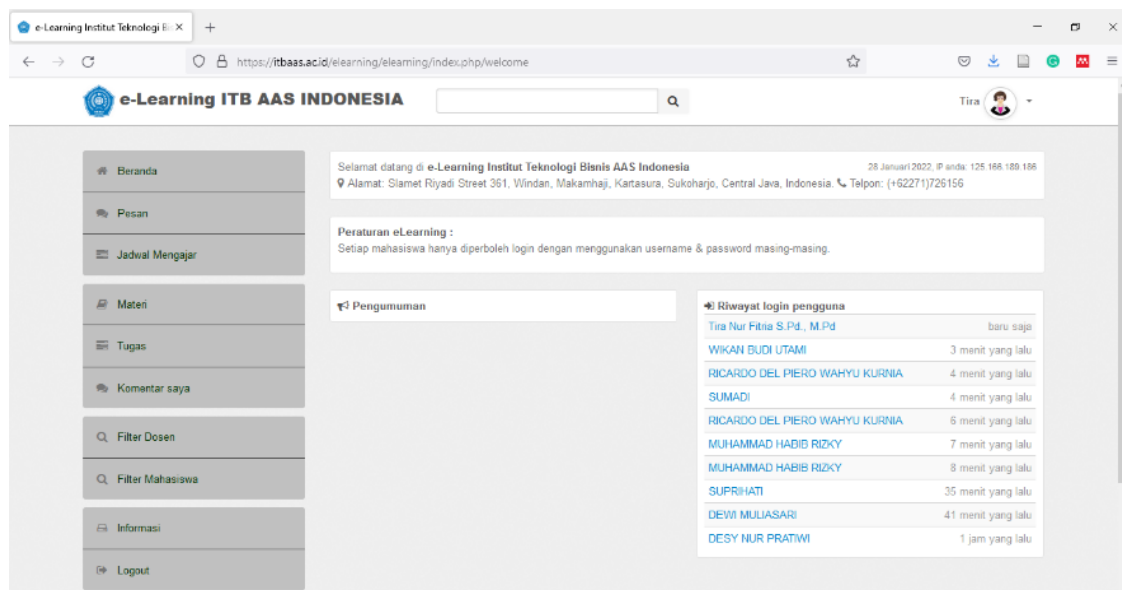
e-Learning Institut Teknologi B× +

https://itbaas.ac.id/elearning/elearning/index.php/welcome

e-Learning ITB AAS INDONESIA

Tira

Beranda

Pesan

Jadwal Mengajar

Materi

Tugas

Komentar saya

Filter Dosen

Filter Mahasiswa

Informasi

Logout

Selamat datang di e-Learning Institut Teknologi Bisnis AAS Indonesia

28 Januari 2022, IP anda: 125.166.189.186

Alamat: Slamet Riyadi Street 361, Windan, Makamhaji, Kartasura, Sukoharjo, Central Java, Indonesia. Telpon: (+62271)726156

Peraturan eLearning :

Setiap mahasiswa hanya diperboleh login dengan menggunakan username & password masing-masing.

Pengumuman

Riwayat login pengguna

| | |
|---|---|
| Tira Nur Fitria S.Pd., M.Pd | baru saja |
| WIKAN BUDI UTAMI | 3 menit yang lalu |
| RICARDO DEL PIERO WAHYU KURNIA | 4 menit yang lalu |
| SUMADI | 4 menit yang lalu |
| RICARDO DEL PIERO WAHYU KURNIA | 6 menit yang lalu |
| MUHAMMAD HABIB RIZKY | 7 menit yang lalu |
| MUHAMMAD HABIB RIZKY | 8 menit yang lalu |
| SUPRIHATI | 35 menit yang lalu |
| DEWI MULIASARI | 41 menit yang lalu |
| DESY NUR PRATIWI | 1 jam yang lalu |